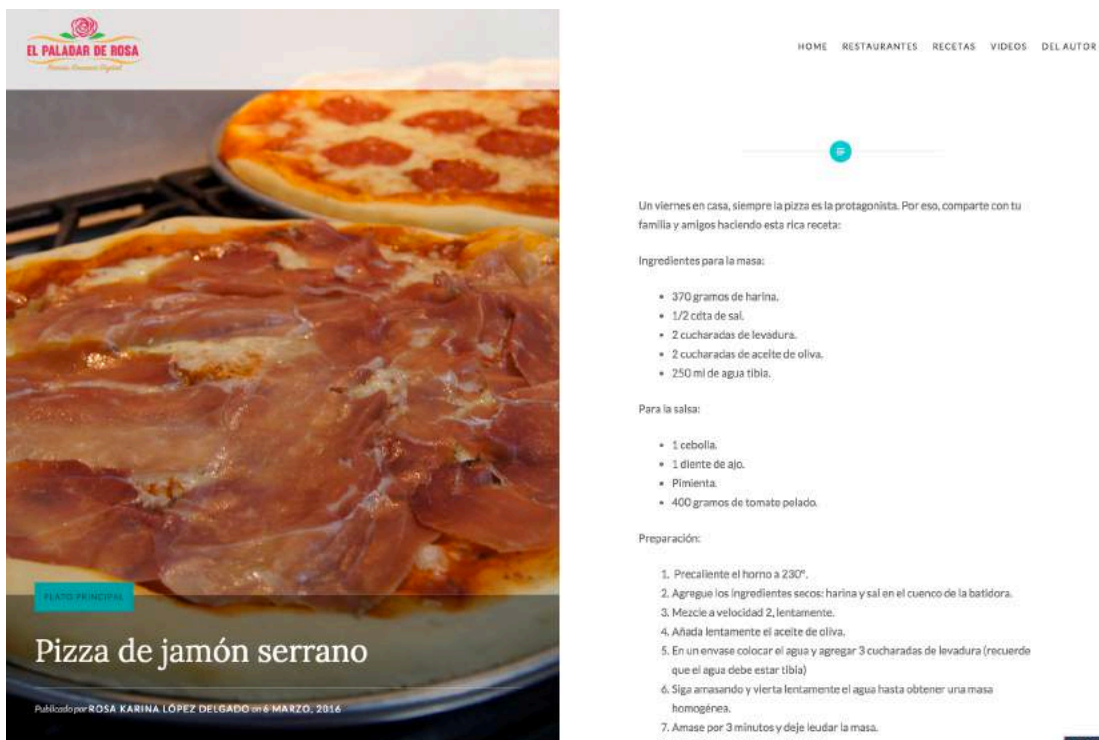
EL PALADAR DE ROSA

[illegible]

HOME RESTAURANTES RECETAS VIDEOS DEL AUTOR

PLATO PRINCIPAL

Pizza de jamón serrano

Publicado por ROSA KARINA LÓPEZ DELGADO en 6 MARZO, 2016

Un viernes en casa, siempre la pizza es la protagonista. Por eso, comparte con tu familia y amigos haciendo esta rica receta:

Ingredientes para la masa:

- 370 gramos de harina.
- 1/2 cdta de sal.
- 2 cucharadas de levadura.
- 2 cucharadas de aceite de oliva.
- 250 ml de agua tibia.

Para la salsa:

- 1 cebolla.
- 1 diente de ajo.
- Pimienta.
- 400 gramos de tomate pelado.

Preparación:

1. Precaliente el horno a 230°.
2. Agregue los ingredientes secos: harina y sal en el cuenco de la batidora.
3. Mezcle a velocidad 2, lentamente.
4. Añada lentamente el aceite de oliva.
5. En un envase colocar el agua y agregar 3 cucharadas de levadura (recuerde que el agua debe estar tibia)
6. Siga amasando y vierta lentamente el agua hasta obtener una masa homogénea.
7. Amase por 3 minutos y deje leudar la masa.